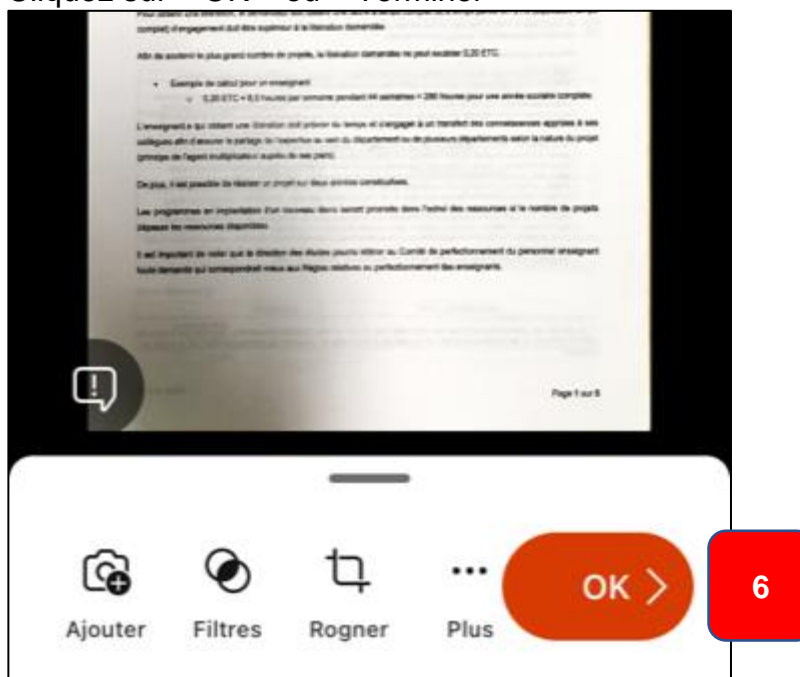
Cliquez sur « OK » ou « Terminer »

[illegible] complet) d'engagement doit être supérieur à la libération demandée.

Afin de soutenir le plus grand nombre de projets, la libération demandée ne peut excéder 0,20 ETC.

Exemple de calcul pour un enseignant
0,20 ETC = 8,3 heures par semaine pendant 44 semaines = 290 heures pour une année scolaire complète.

L'enseignant qui obtient une libération doit prévoir du temps et s'engager à un transfert des connaissances apprises à ses collègues afin d'assurer le partage de l'expertise au sein du département ou de plusieurs départements selon la nature du projet (principe de l'agent multiplicateur auprès de ses pairs).

De plus, il est possible de réaliser un projet sur deux années consécutives.

Les programmes en implantation d'un nouveau devis seront priorisés dans l'octroi des ressources si le nombre de projets dépasse les ressources disponibles.

Il est important de noter que la direction des études pourra référer au Comité de perfectionnement du personnel enseignant toute demande qui correspondrait mieux aux Règles relatives au perfectionnement des enseignants.

Page 1 sur 5

Ajouter
Filtres
Rogner
Plus
OK >
6